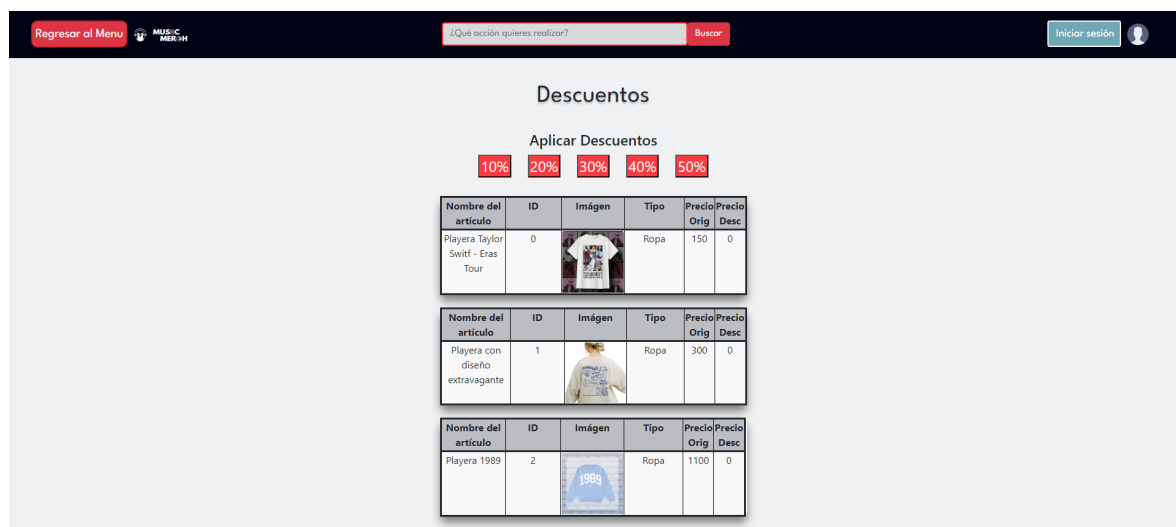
Regresar al Menu MUSIC MERCH ¿Qué acción quieres realizar? Buscar Iniciar sesión

Descuentos

Aplicar Descuentos

10% 20% 30% 40% 50%

| Nombre del artículo | ID | Imágen | Tipo | Precio Orig | Precio Desc |
|---|---|---|---|---|---|
| Playera Taylor Switf - Eras Tour | 0 | | Ropa | 150 | 0 |

| Nombre del artículo | ID | Imágen | Tipo | Precio Orig | Precio Desc |
|---|---|---|---|---|---|
| Playera con diseño extravagante | 1 | | Ropa | 300 | 0 |

| Nombre del artículo | ID | Imágen | Tipo | Precio Orig | Precio Desc |
|---|---|---|---|---|---|
| Playera 1989 | 2 | 1989 | Ropa | 1100 | 0 |